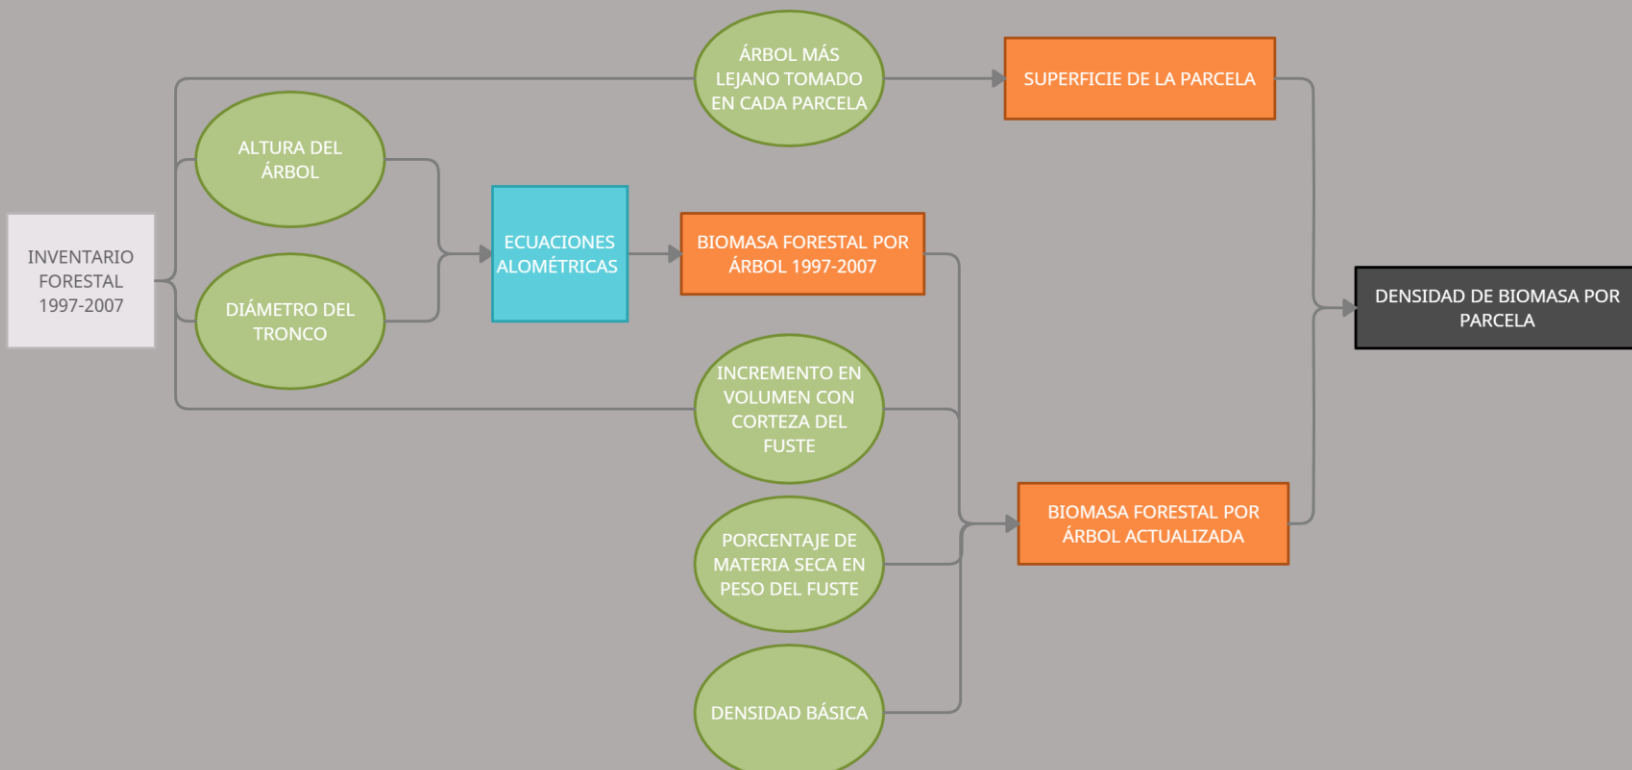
INVENTARIO FORESTAL 1997-2007

ÁRBOL MÁS LEJANO TOMADO EN CADA PARCELA

ALTURA DEL ÁRBOL

DIÁMETRO DEL TRONCO

ECUACIONES ALOMÉTRICAS

SUPERFICIE DE LA PARCELA

BIOMASA FORESTAL POR ÁRBOL 1997-2007

INCREMENTO EN VOLUMEN CON CORTEZA DEL FUSTE

PORCENTAJE DE MATERIA SECA EN PESO DEL FUSTE

DENSIDAD BÁSICA

BIOMASA FORESTAL POR ÁRBOL ACTUALIZADA

DENSIDAD DE BIOMASA POR PARCELA